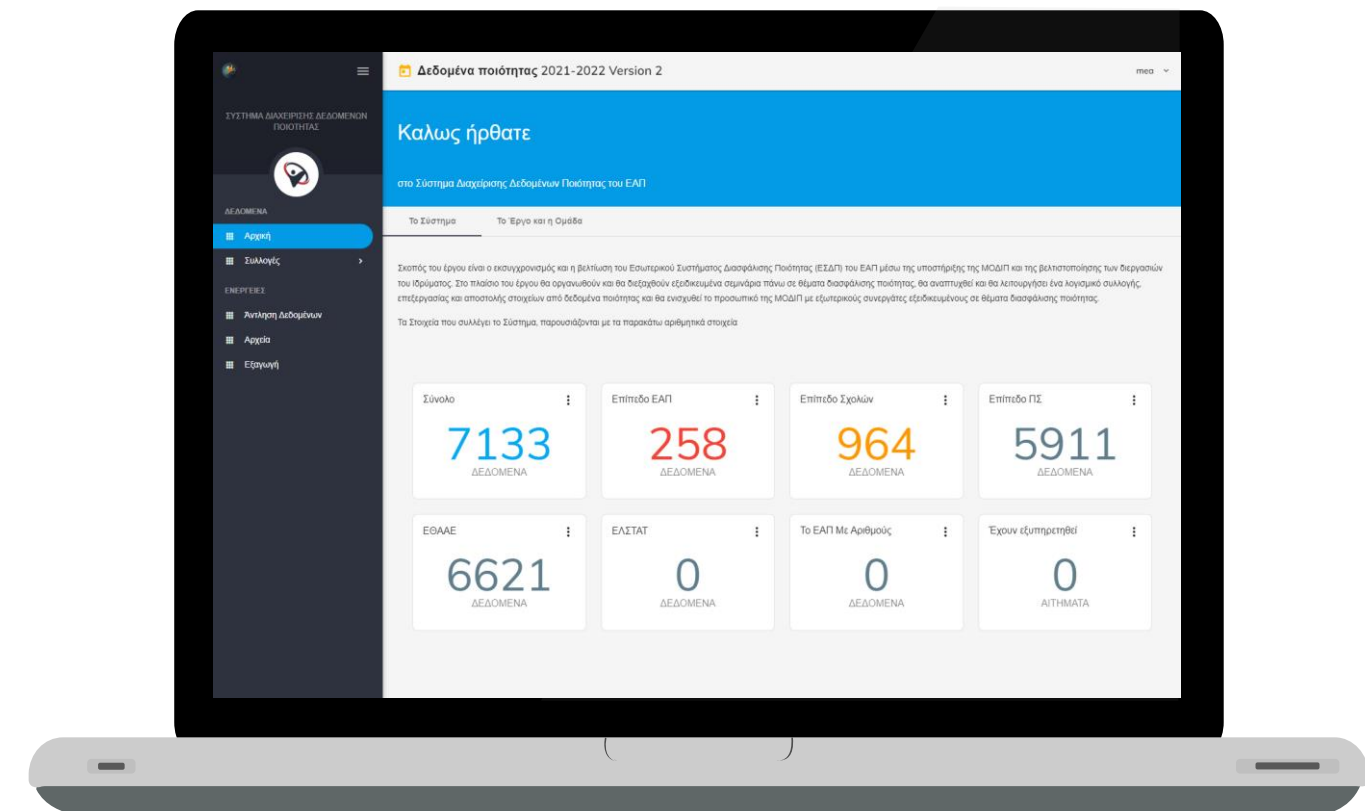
ΣΥΣΤΗΜΑ ΔΙΑΧΕΙΡΙΣΗΣ ΔΕΔΟΜΕΝΩΝ ΠΟΙΟΤΗΤΑΣ

ΔΕΔΟΜΕΝΑ

Αρχική

Συλλογές

ΕΝΕΡΓΕΙΕΣ

Άντληση Δεδομένων

Αρχεία

Εξαγωγή

Δεδομένα ποιότητας 2021-2022 Version 2

mea

Καλως ήρθατε

στο Σύστημα Διαχείρισης Δεδομένων Ποιότητας του ΕΑΠ

Το Σύστημα

Το Έργο και η Ομάδα

Σκοπός του έργου είναι ο εκσυγχρονισμός και η βελτίωση του Εσωτερικού Συστήματος Διασφάλισης Ποιότητας (ΕΣΔΠ) του ΕΑΠ μέσω της υποστήριξης της ΜΟΔΙΠ και της βελτιστοποίησης των διεργασιών του Ιδρύματος. Στο πλαίσιο του έργου θα οργανωθούν και θα διεξαχθούν εξειδικευμένα σεμινάρια πάνω σε θέματα διασφάλισης ποιότητας, θα αναπτυχθεί και θα λειτουργήσει ένα λογισμικό συλλογής, επεξεργασίας και αποστολής στοιχείων από δεδομένα ποιότητας και θα ενισχυθεί το προσωπικό της ΜΟΔΙΠ με εξωτερικούς συνεργάτες εξειδικευμένους σε θέματα διασφάλισης ποιότητας.

Τα Στοιχεία που συλλέγει το Σύστημα, παρουσιάζονται με τα παρακάτω αριθμητικά στοιχεία

Σύνολο
7133
ΔΕΔΟΜΕΝΑ

Επίπεδο ΕΑΠ
258
ΔΕΔΟΜΕΝΑ

Επίπεδο Σχολών
964
ΔΕΔΟΜΕΝΑ

Επίπεδο ΠΣ
5911
ΔΕΔΟΜΕΝΑ

ΕΘΑΑΕ
6621
ΔΕΔΟΜΕΝΑ

ΕΛΣΤΑΤ
0
ΔΕΔΟΜΕΝΑ

Το ΕΑΠ Με Αριθμούς
0
ΔΕΔΟΜΕΝΑ

Έχουν εξυπηρετηθεί
0
ΑΙΤΗΜΑΤΑ